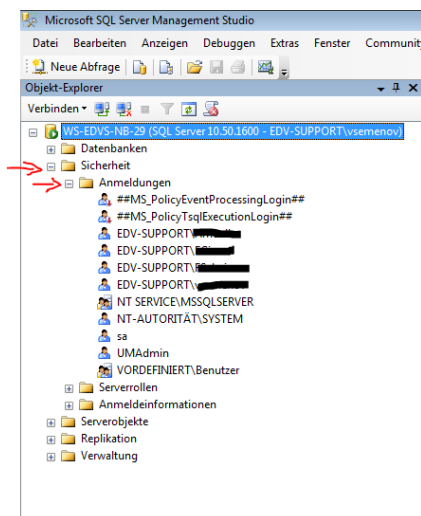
Microsoft SQL Server Management Studio

Datei Bearbeiten Anzeigen Debuggen Extras Fenster Communit

Neue Abfrage

Objekt-Explorer

Verbinden

WS-EDVS-NB-29 (SQL Server 10.50.1600 - EDV-SUPPORT\vsemenov)
Datenbanken
Sicherheit
Anmeldungen
##MS_PolicyEventProcessingLogin##
##MS_PolicyTsqlExecutionLogin##
EDV-SUPPORT\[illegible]
EDV-SUPPORT\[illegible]
EDV-SUPPORT\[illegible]
EDV-SUPPORT\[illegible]
NT SERVICE\MSSQLSERVER
NT-AUTORITÄT\SYSTEM
sa
UMAdmin
VORDEFINIERT\Benutzer
Serverrollen
Anmeldeinformationen
Serverobjekte
Replikation
Verwaltung